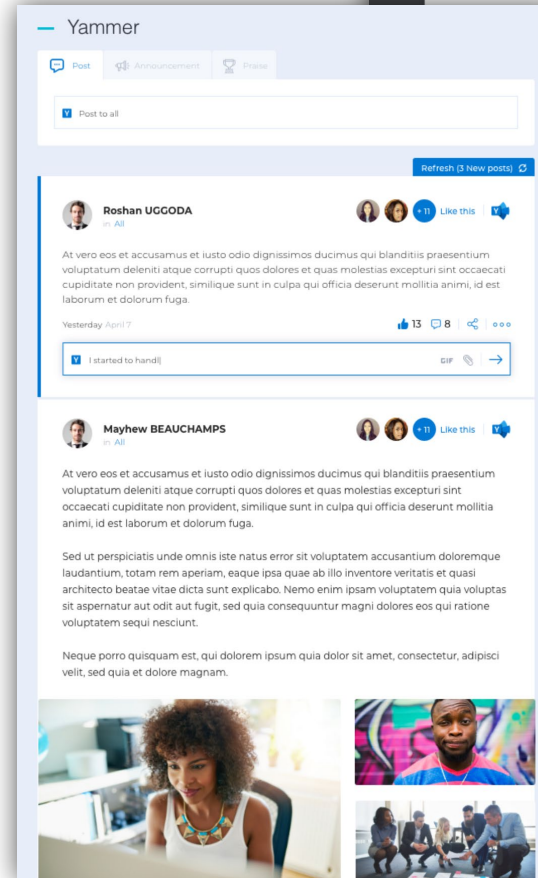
— Yammer

Post Announcement Praise

Y Post to all

Refresh (3 New posts)

Roshan UGGODA
in All

+11 Like this

At vero eos et accusamus et iusto odio dignissimos ducimus qui blanditiis praesentium voluptatum deleniti atque corrupti quos dolores et quas molestias excepturi sint occaecati cupiditate non provident, similique sunt in culpa qui officia deserunt mollitia animi, id est laborum et dolorum fuga.

Yesterday April 7

13 8

Y I started to handl

GIF

Mayhew BEAUCHAMPS
in All

+11 Like this

At vero eos et accusamus et iusto odio dignissimos ducimus qui blanditiis praesentium voluptatum deleniti atque corrupti quos dolores et quas molestias excepturi sint occaecati cupiditate non provident, similique sunt in culpa qui officia deserunt mollitia animi, id est laborum et dolorum fuga.

Sed ut perspiciatis unde omnis iste natus error sit voluptatem accusantium doloremque laudantium, totam rem aperiam, eaque ipsa quae ab illo inventore veritatis et quasi architecto beatae vitae dicta sunt explicabo. Nemo enim ipsam voluptatem quia voluptas sit aspernatur aut odit aut fugit, sed quia consequuntur magni dolores eos qui ratione voluptatem sequi nesciunt.

Neque porro quisquam est, qui dolorem ipsum quia dolor sit amet, consectetur, adipisci velit, sed quia et dolore magnam.